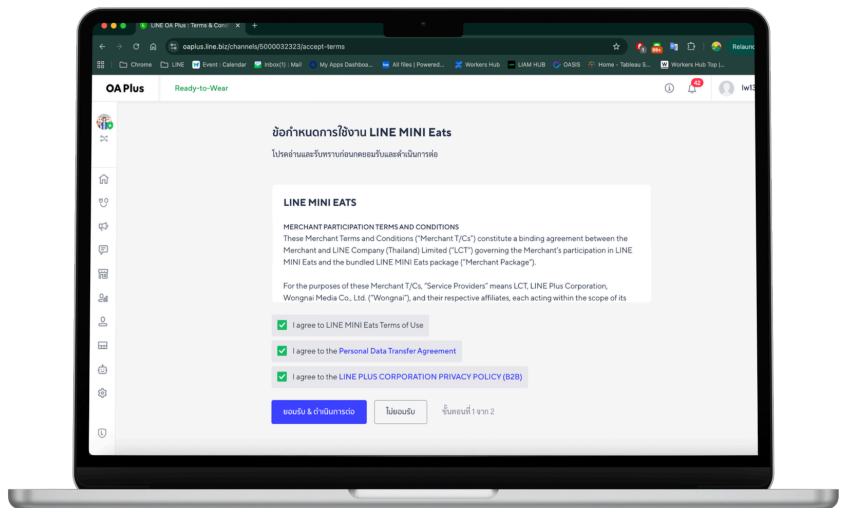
LINE OA Plus | Terms & Condi ×

oaplus.line.biz/channels/5000032323/accept-terms

Relaunch

Chrome LINE Event : Calendar Inbox(1) : Mail My Apps Dashboa... All files | Powered... Workers Hub LIAM HUB OASIS Home - Tableau S... Workers Hub Top |...

OA Plus Ready-to-Wear

42

lw13

ข้อกำหนดการใช้งาน LINE MINI Eats

โปรดอ่านและรับทราบก่อนกดยอมรับและดำเนินการต่อ

LINE MINI EATS

MERCHANT PARTICIPATION TERMS AND CONDITIONS

These Merchant Terms and Conditions ("Merchant T/Cs") constitute a binding agreement between the Merchant and LINE Company (Thailand) Limited ("LCT") governing the Merchant's participation in LINE MINI Eats and the bundled LINE MINI Eats package ("Merchant Package").

For the purposes of these Merchant T/Cs, "Service Providers" means LCT, LINE Plus Corporation, Wongnai Media Co., Ltd. ("Wongnai"), and their respective affiliates, each acting within the scope of its

I agree to LINE MINI Eats Terms of Use

I agree to the Personal Data Transfer Agreement

I agree to the LINE PLUS CORPORATION PRIVACY POLICY (B2B)

ยอมรับ & ดำเนินการต่อ

ไม่ยอมรับ

ขั้นตอนที่ 1 จาก 2